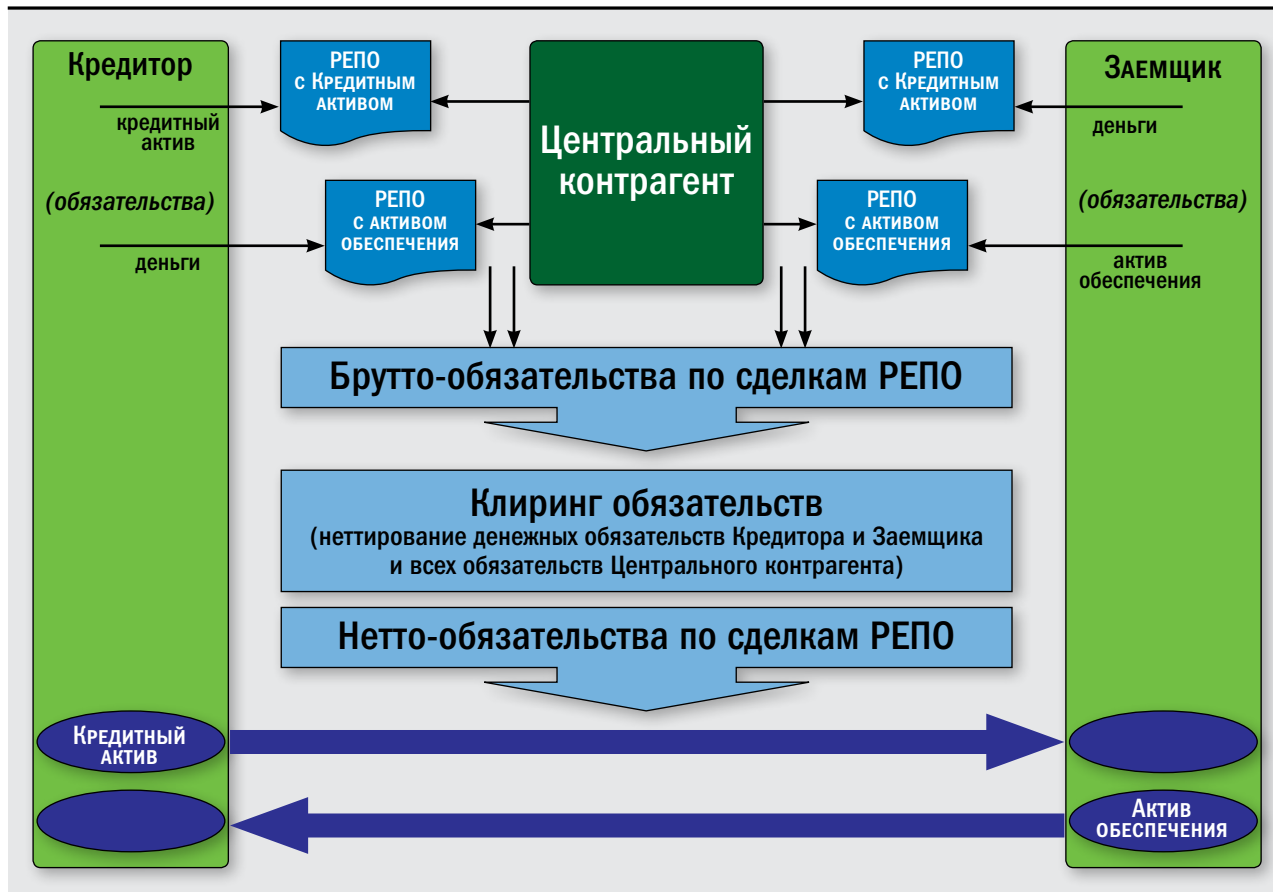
Кредитор

кредитный актив

(обязательства)

деньги

РЕПО с Кредитным активом

РЕПО с активом обеспечения

Центральный контрагент

РЕПО с Кредитным активом

РЕПО с активом обеспечения

Заемщик

деньги

(обязательства)

актив обеспечения

Брутто-обязательства по сделкам РЕПО

Клиринг обязательств
(неттирование денежных обязательств Кредитора и Заемщика и всех обязательств Центрального контрагента)

Нетто-обязательства по сделкам РЕПО

Кредитный актив

Актив обеспечения